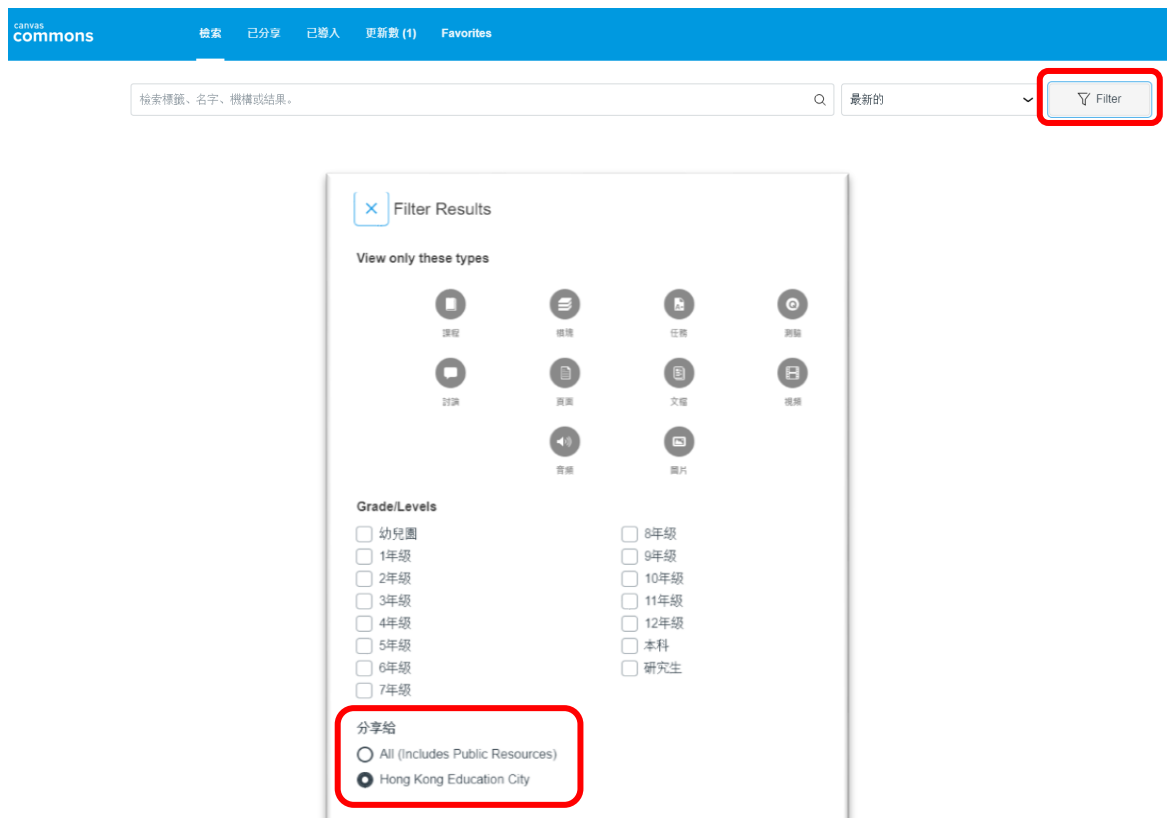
canvas commons

檢索 已分享 已導入 更新數 (1) Favorites

檢索標籤、名字、機構或結果。

最新的

Filter

Filter Results

View only these types

課程 模塊 任務 測驗

討論 頁面 文檔 視頻

音頻 圖片

Grade/Levels

幼兒園
1年级
2年级
3年级
4年级
5年级
6年级
7年级
8年级
9年级
10年级
11年级
12年级
本科
研究生

分享給

All (Includes Public Resources)

Hong Kong Education City